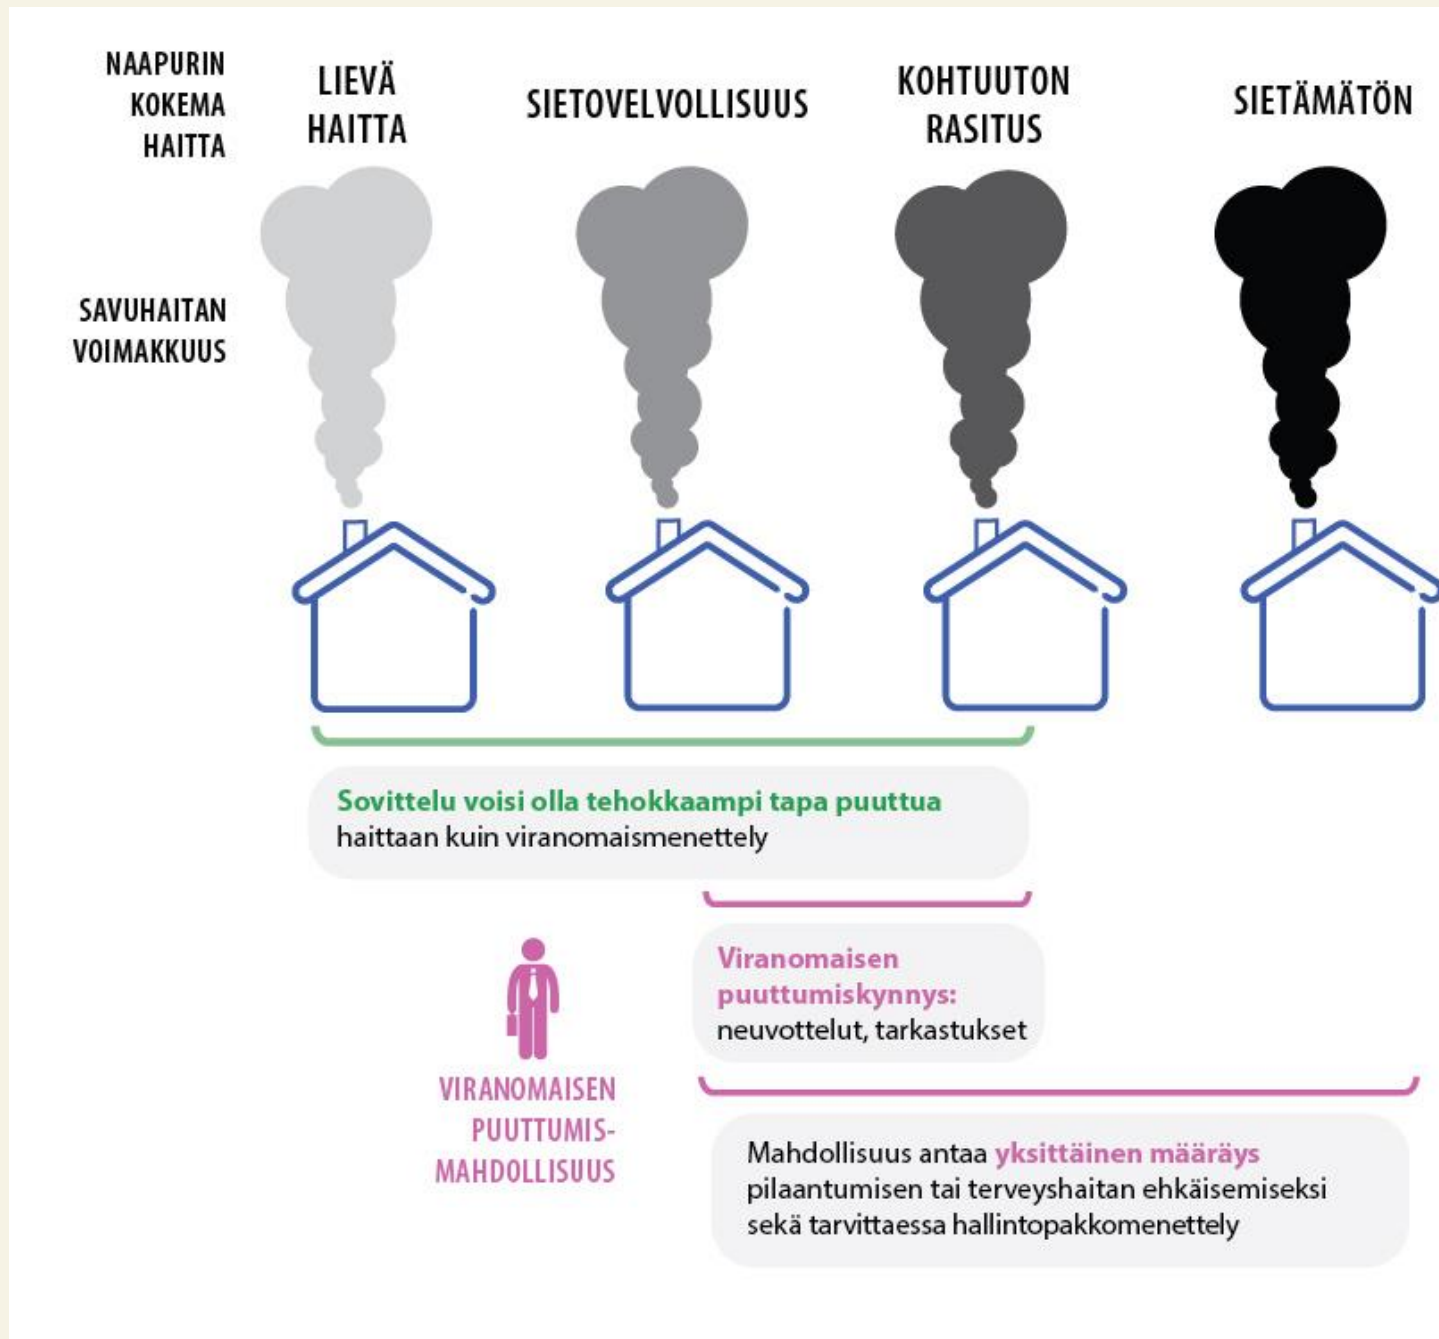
NAAPURIN KOKEMA HAITTA

LIEVÄ HAITTA

SIETOVELVOLLISUUS

KOHTUUTON RASITUS

SIETÄMÄTÖN

SAVUHAITAN VOIMAKKUUS

Sovittelu voisi olla tehokkaampi tapa puuttua haittaan kuin viranomaismenettely

Viranomaisen puuttumiskynnys: neuvottelut, tarkastukset

VIRANOMAISEN PUUTTUMISMAHDOLLISUUS

Mahdollisuus antaa yksittäinen määräys pilaantumisen tai terveyshaitan ehkäisemiseksi sekä tarvittaessa hallintopakkomenettely